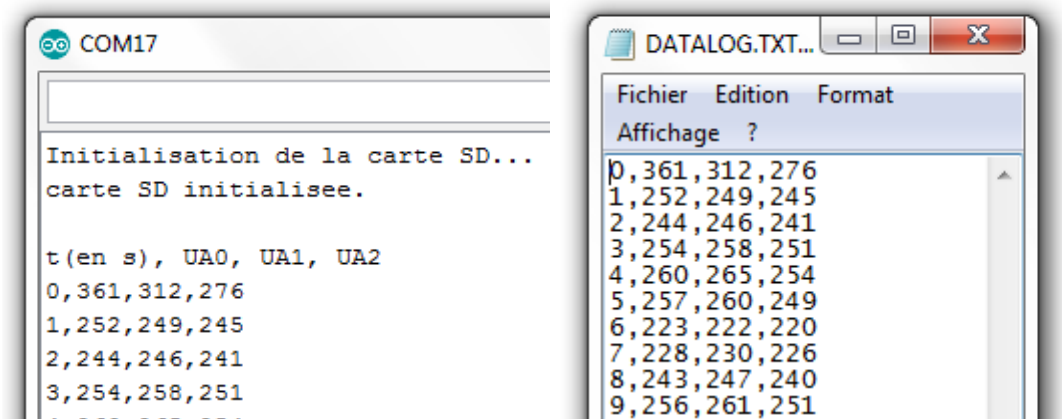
COM17

Initialisation de la carte SD...
carte SD initialisee.

t(en s), UA0, UA1, UA2
0,361,312,276
1,252,249,245
2,244,246,241
3,254,258,251
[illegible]

DATALOG.TXT...

Fichier Edition Format
Affichage ?

0,361,312,276
1,252,249,245
2,244,246,241
3,254,258,251
4,260,265,254
5,257,260,249
6,223,222,220
7,228,230,226
8,243,247,240
9,256,261,251